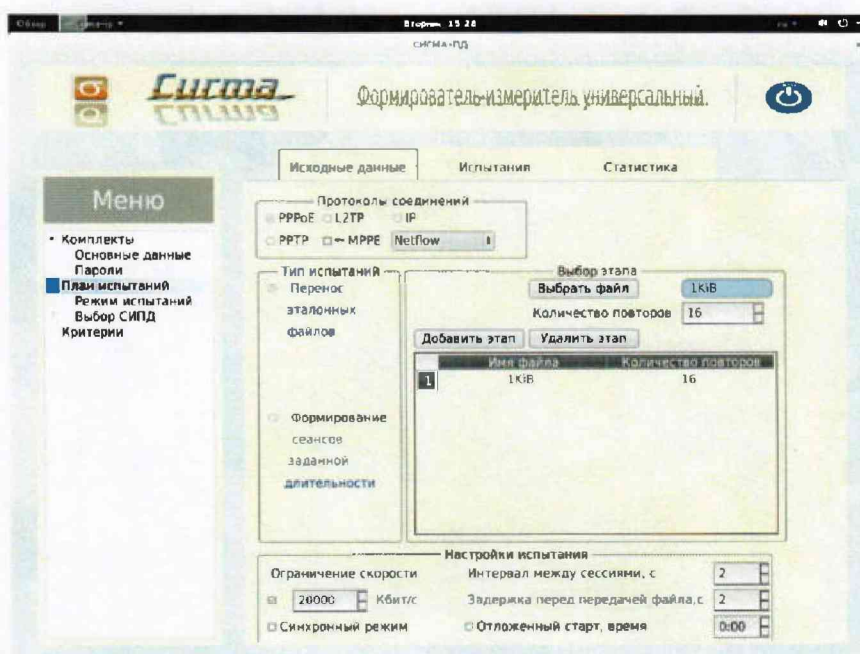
Обзор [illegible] Вторник 15 28

СИГМА-ПД

Сигма

Формирователь-измеритель универсальный.

Исходные данные | Испытания | Статистика

Меню

• Комплекты
Основные данные
Пароли
План испытаний
Режим испытаний
Выбор СИПД
Критерии

Протоколы соединений
PPPoE L2TP IP
PPTP MPPE NetFlow

Тип испытаний
Перенос эталонных файлов

Формирование сеансов заданной длительности

Выбор этапа
Выбрать файл 1KiB
Количество повторов 16
Добавить этап Удалить этап

| | Имя файла | Количество повторов |
|---|---|---|
| 1 | 1KiB | 16 |

Настройки испытания
Ограничение скорости
20000 Кбит/с
Синхронный режим
Интервал между сессиями, с 2
Задержка перед передачей файла, с 2
Отложенный старт, время 0:00